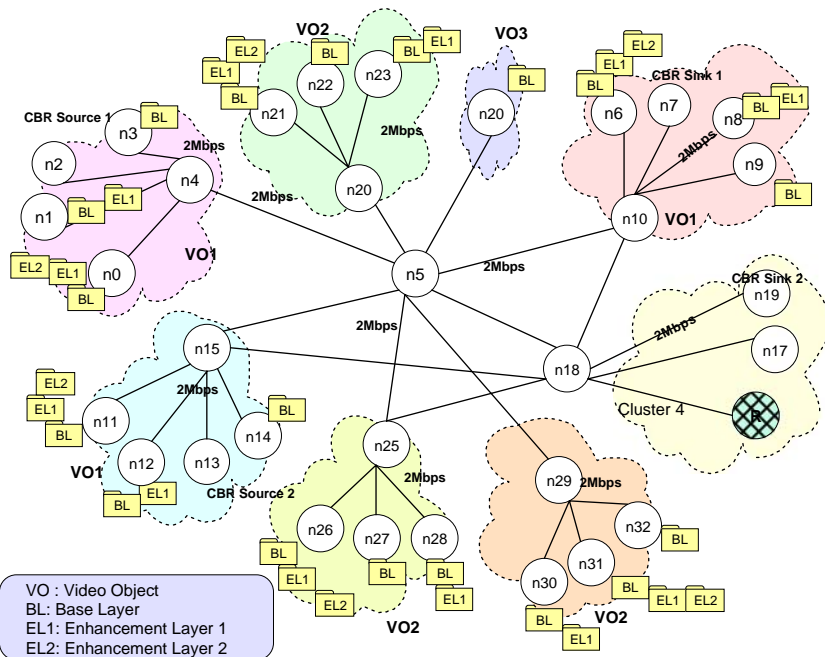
VO2

EL2 BL EL1

EL1 n22 n23

BL n21

2Mbps

n20

VO3

BL

n20

EL2
EL1
BL

CBR Sink 1

n6 n7 n8 BL EL1

2Mbps

n9

BL

n10 VO1

CBR Source 1

n3 BL

2Mbps

n2

n4

n1 BL EL1

EL2 EL1 n0

BL

VO1

2Mbps

n5

2Mbps

2Mbps

CBR Sink 2

n19

2Mbps

n17

n18

R

Cluster 4

EL2
EL1
BL

n15

2Mbps

n11

BL

n14

n12 n13

VO1

BL EL1

CBR Source 2

n25

2Mbps

n26 n27 n28

BL
EL1
EL2

BL

BL
EL1

VO2

n29 2Mbps

n32 BL

n30 n31

BL EL1 EL2

BL
EL1

VO2

VO : Video Object
BL: Base Layer
EL1: Enhancement Layer 1
EL2: Enhancement Layer 2